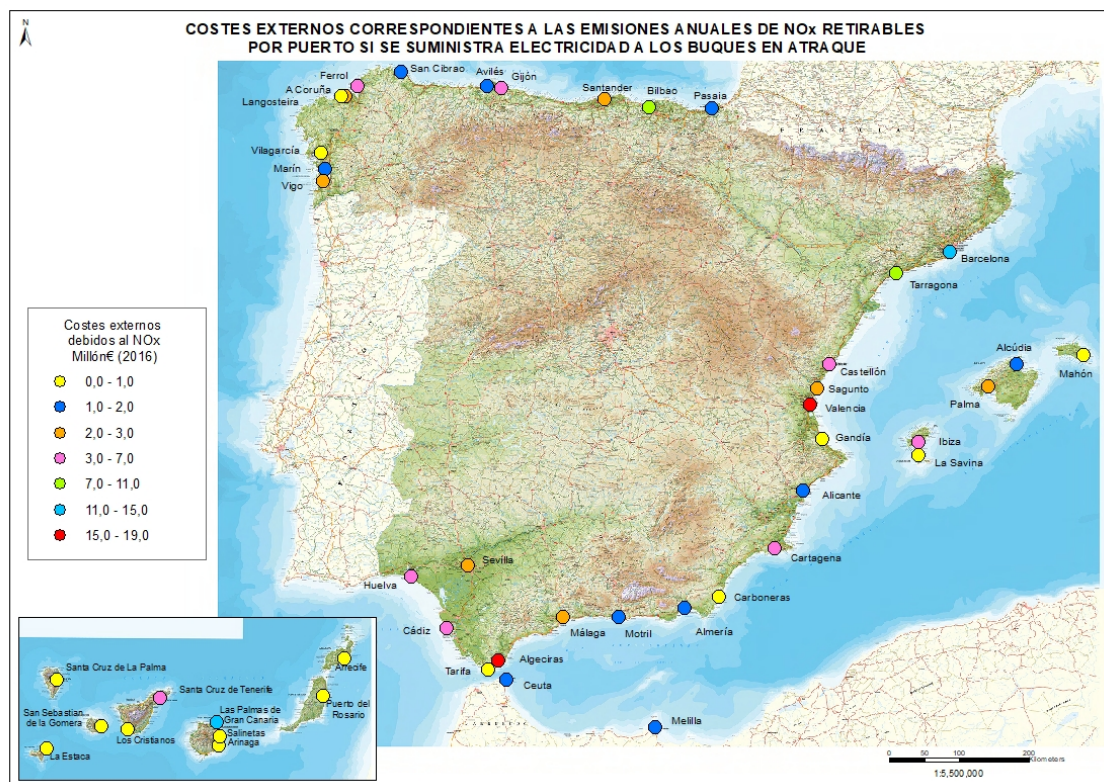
N

COSTES EXTERNOS CORRESPONDIENTES A LAS EMISIONES ANUALES DE NOx RETIRABLES POR PUERTO SI SE SUMINISTRA ELECTRICIDAD A LOS BUQUES EN ATRAQUE

Ferrol
A Coruña
Langosteira
San Cibrao
Avilés
Gijón
Santander
Bilbao
Pasaia
Vilagarcía
Marín
Vigo
Barcelona
Tarragona
Castellón
Sagunto
Valencia
Gandía
Alcúdia
Mahón
Palma
Ibiza
La Savina
Alicante
Cartagena
Carboneras
Almería
Motril
Málaga
Sevilla
Huelva
Cádiz
Tarifa
Algeciras
Ceuta
Melilla

Costes externos debidos al NOx Millón€ (2016)
0,0 - 1,0
1,0 - 2,0
2,0 - 3,0
3,0 - 7,0
7,0 - 11,0
11,0 - 15,0
15,0 - 19,0

Santa Cruz de La Palma
Arrecife
Santa Cruz de Tenerife
Puerto del Rosario
San Sebastian de la Gomera
Las Palmas de Gran Canaria
Los Cristianos
Salinetas
Arinaga
La Estaca

0 50 100 200 Kilometers
1:5,500,000